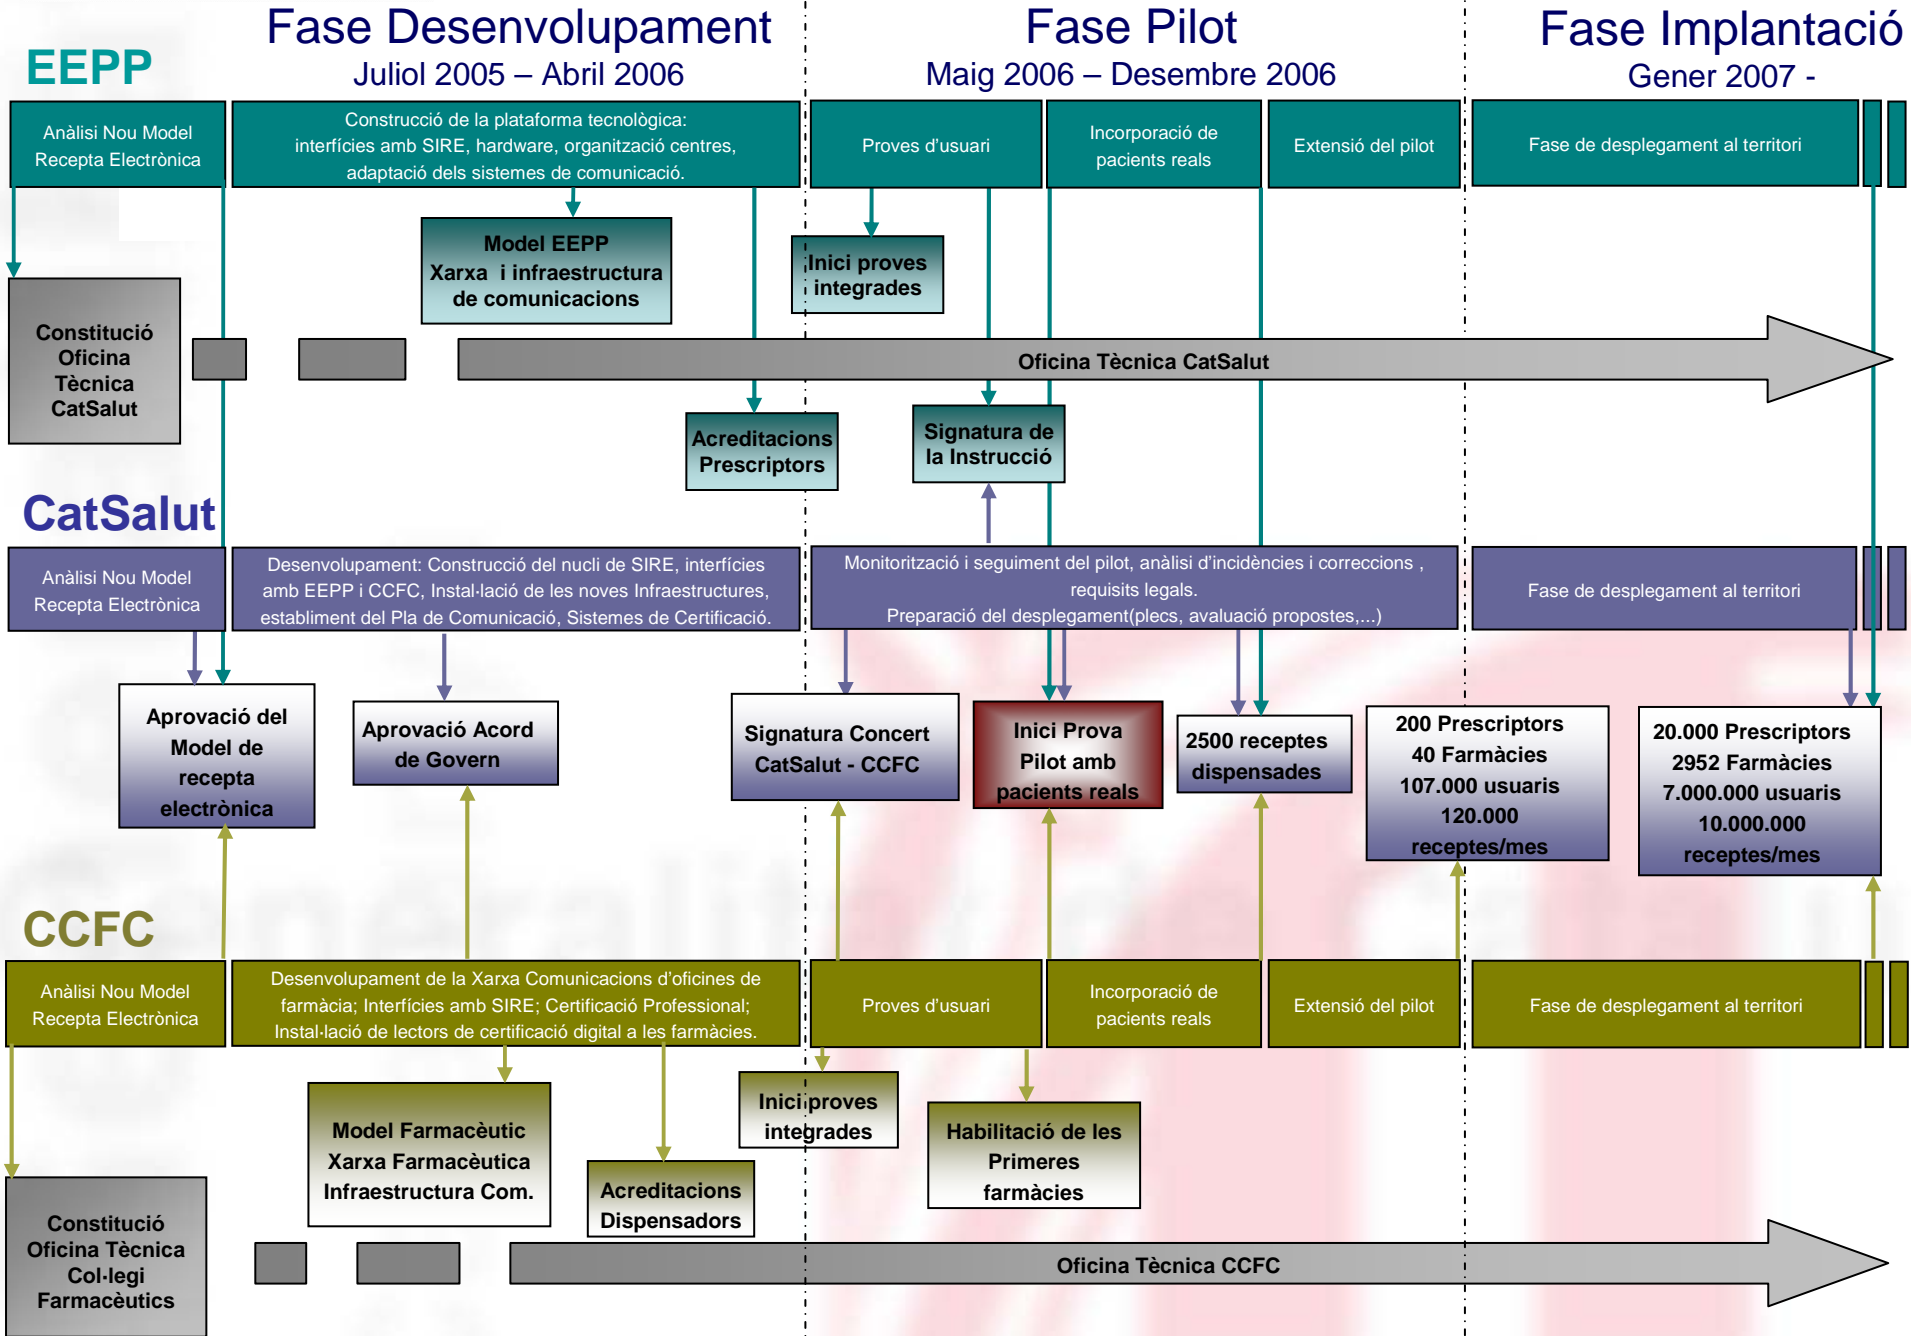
EEPP

Fase Desenvolupament
Juliol 2005 – Abril 2006

Fase Pilot
Maig 2006 – Desembre 2006

Fase Implantació
Gener 2007 -

Anàlisi Nou Model Recepta Electrònica

Construcció de la plataforma tecnològica: interfícies amb SIRE, hardware, organització centres, adaptació dels sistemes de comunicació.

Proves d'usuari

Incorporació de pacients reals

Extensió del pilot

Fase de desplegament al territori

Model EEPP Xarxa i infraestructura de comunicacions

Inici proves integrades

Constitució Oficina Tècnica CatSalut

Oficina Tècnica CatSalut

Acreditacions Prescriptors

Signatura de la Instrucció

CatSalut

Anàlisi Nou Model Recepta Electrònica

Desenvolupament: Construcció del nucli de SIRE, interfícies amb EEPP i CCFC, Instal·lació de les noves Infraestructures, establiment del Pla de Comunicació, Sistemes de Certificació.

Monitorització i seguiment del pilot, anàlisi d'incidències i correccions , requisits legals. Preparació del desplegament(plecs, avaluació propostes,...)

Fase de desplegament al territori

Aprovació del Model de recepta electrònica

Aprovació Acord de Govern

Signatura Concert CatSalut - CCFC

Inici Prova Pilot amb pacients reals

2500 receptes dispensades

200 Prescriptors 40 Farmàcies 107.000 usuaris 120.000 receptes/mes

20.000 Prescriptors 2952 Farmàcies 7.000.000 usuaris 10.000.000 receptes/mes

CCFC

Anàlisi Nou Model Recepta Electrònica

Desenvolupament de la Xarxa Comunicacions d'oficines de farmàcia; Interfícies amb SIRE; Certificació Professional; Instal·lació de lectors de certificació digital a les farmàcies.

Proves d'usuari

Incorporació de pacients reals

Extensió del pilot

Fase de desplegament al territori

Model Farmacèutic Xarxa Farmacèutica Infraestructura Com.

Acreditacions Dispensadors

Inici proves integrades

Habilitació de les Primeres farmàcies

Constitució Oficina Tècnica Col·legi Farmacèutics

Oficina Tècnica CCFC